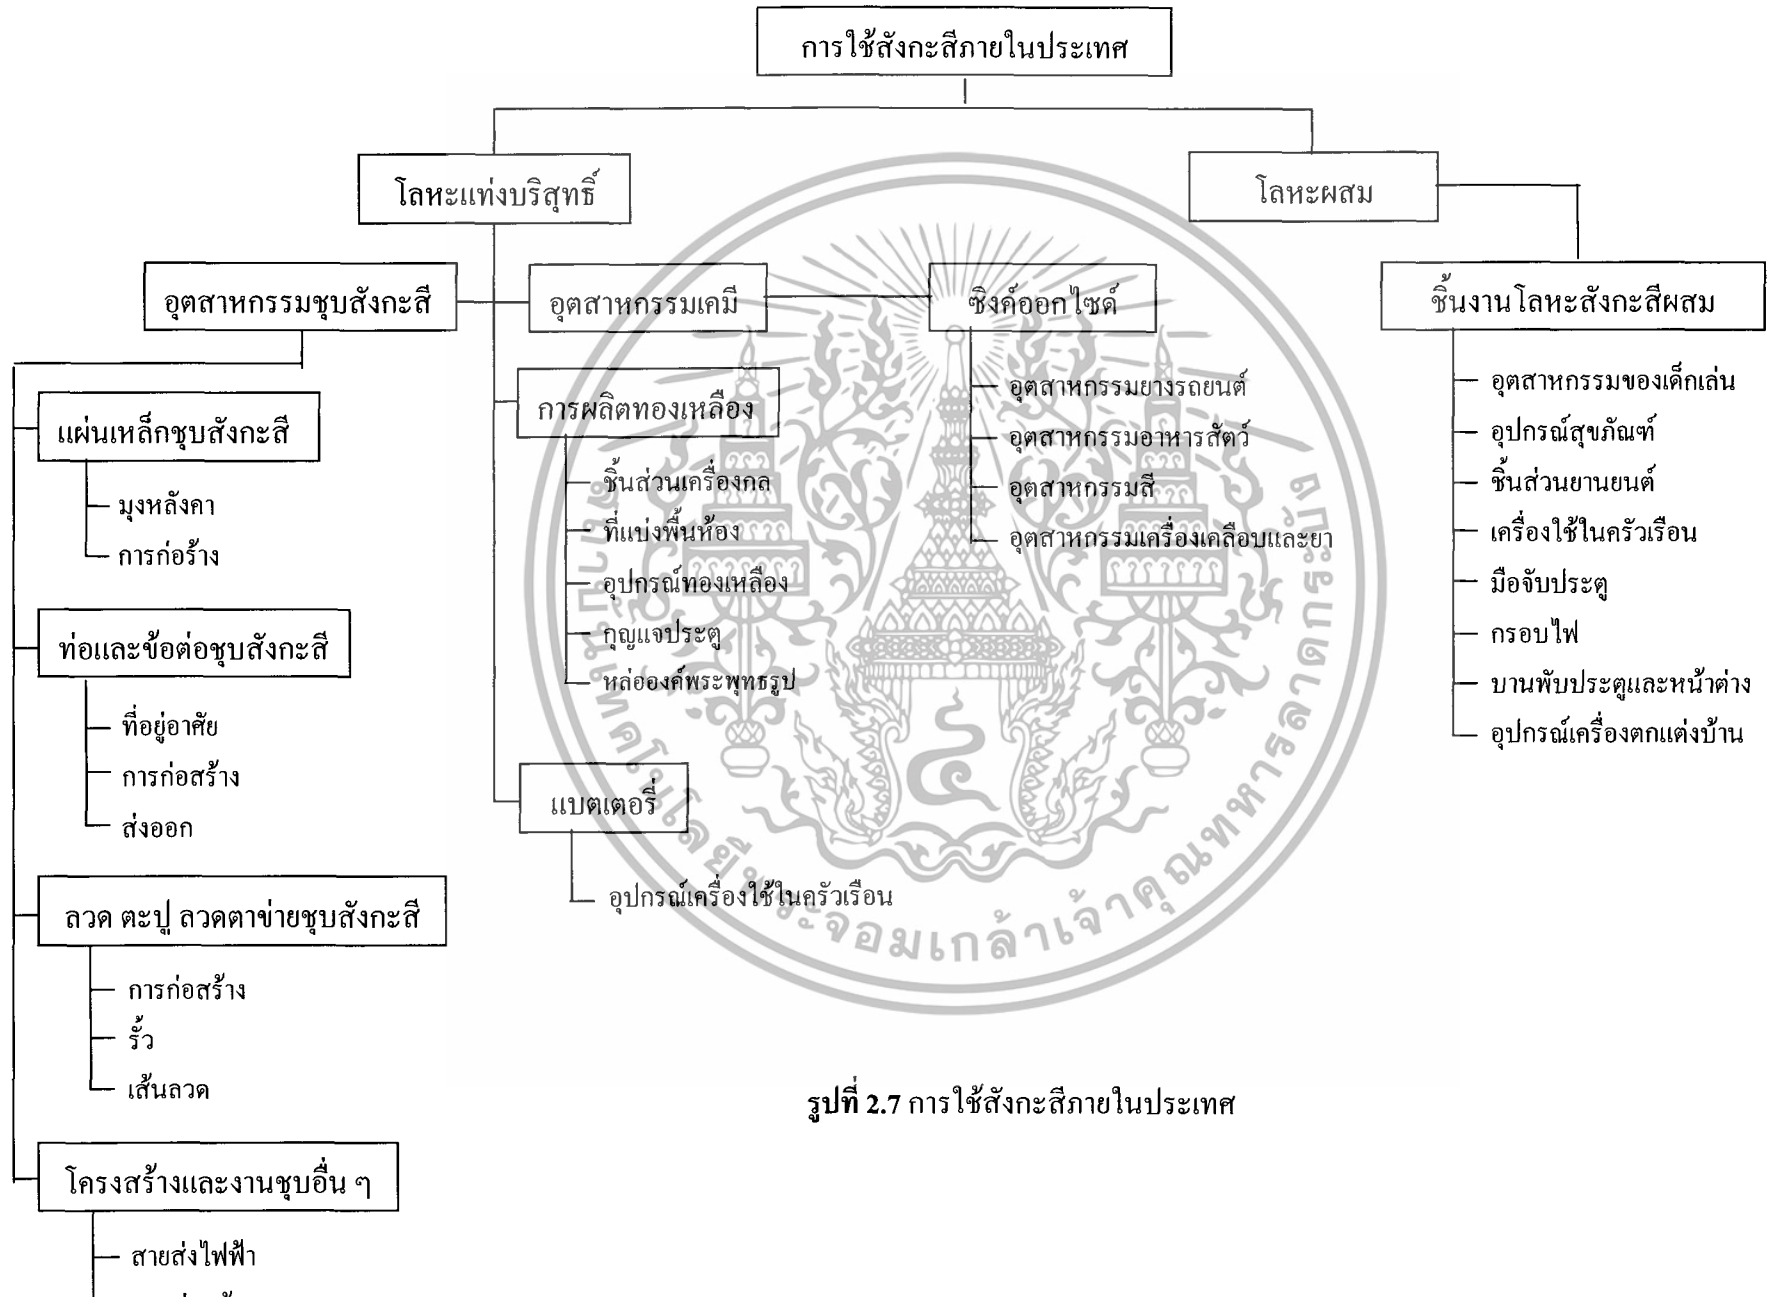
การใช้สังกะสีภายในประเทศ

โลหะแท่งบริสุทธิ์

โลหะผสม

อุตสาหกรรมชุบสังกะสี

อุตสาหกรรมเคมี

ซิงค์ออกไซด์

ชิ้นงานโลหะสังกะสีผสม

แผ่นเหล็กชุบสังกะสี

มุงหลังคา

การก่อร้าง

ท่อและข้อต่อชุบสังกะสี

ที่อยู่อาศัย

การก่อสร้าง

ส่งออก

ลวด ตะปู ลวดตาข่ายชุบสังกะสี

การก่อสร้าง

รั้ว

เส้นลวด

โครงสร้างและงานชุบอื่น ๆ

สายส่งไฟฟ้า

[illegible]

การผลิตทองเหลือง

ชิ้นส่วนเครื่องกล

ที่แบ่งพื้นห้อง

อุปกรณ์ทองเหลือง

กุญแจประตู

หล่อองค์พระพุทธรูป

แบตเตอรี่

อุปกรณ์เครื่องใช้ในครัวเรือน

อุตสาหกรรมยางรถยนต์

อุตสาหกรรมอาหารสัตว์

อุตสาหกรรมสี

อุตสาหกรรมเครื่องเคลือบและยา

อุตสาหกรรมของเด็กเล่น

อุปกรณ์สุขภัณฑ์

ชิ้นส่วนยานยนต์

เครื่องใช้ในครัวเรือน

มือจับประตู

กรอบไฟ

บานพับประตูและหน้าต่าง

อุปกรณ์เครื่องตกแต่งบ้าน

รูปที่ 2.7 การใช้สังกะสีภายในประเทศ

สถาบันเทคโนโลยีพระจอมเกล้าเจ้าคุณทหารลาดกระบัง